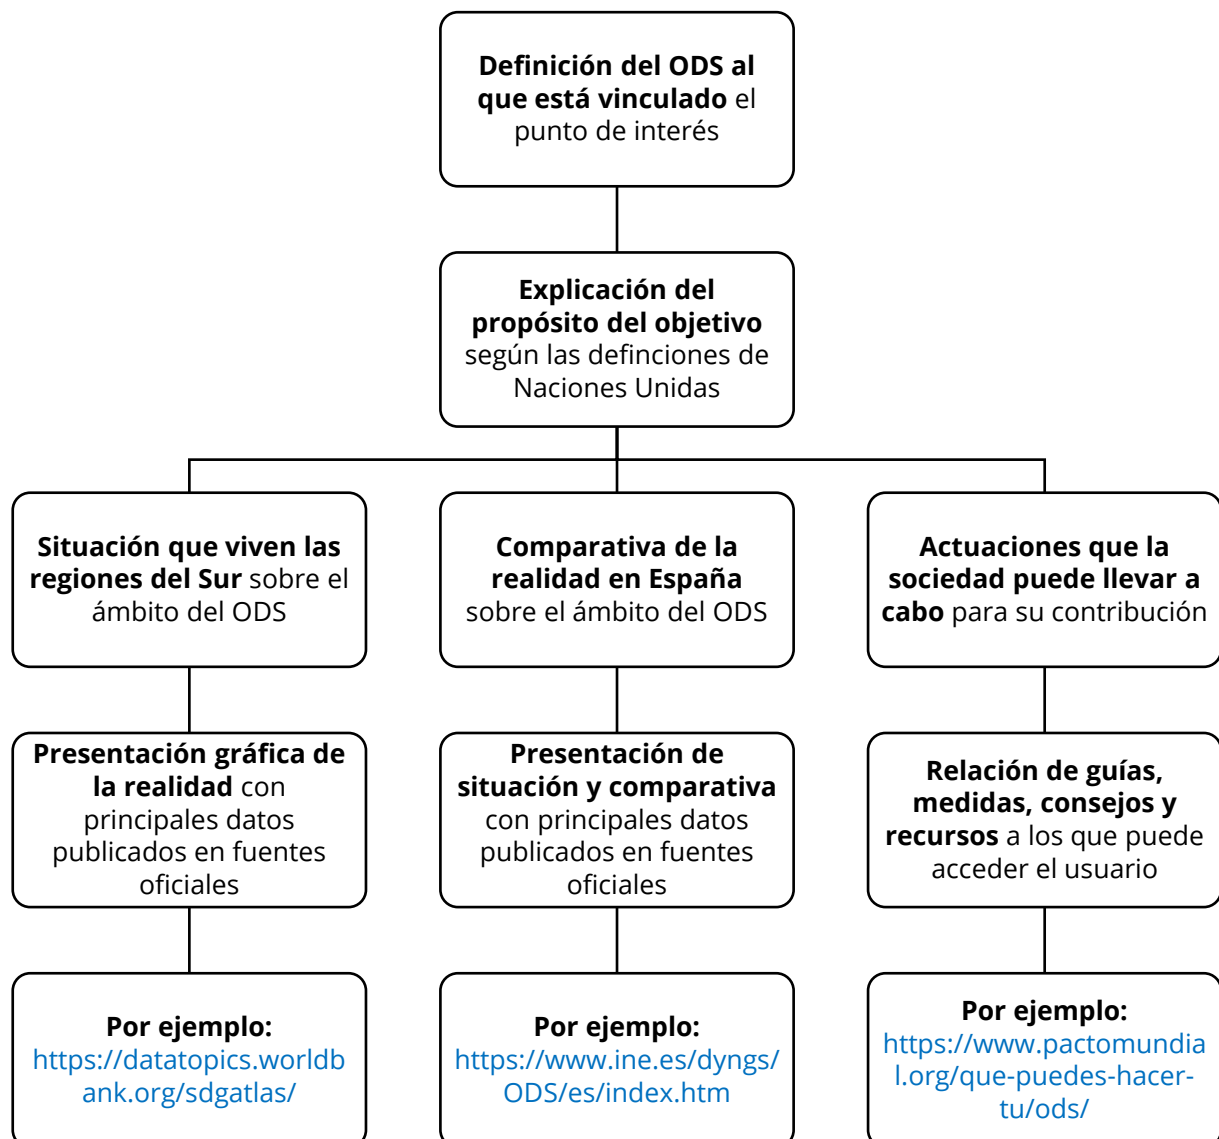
Definición del ODS al que está vinculado el punto de interés

Explicación del propósito del objetivo según las definciones de Naciones Unidas

Situación que viven las regiones del Sur sobre el ámbito del ODS

Comparativa de la realidad en España sobre el ámbito del ODS

Actuaciones que la sociedad puede llevar a cabo para su contribución

Presentación gráfica de la realidad con principales datos publicados en fuentes oficiales

Presentación de situación y comparativa con principales datos publicados en fuentes oficiales

Relación de guías, medidas, consejos y recursos a los que puede acceder el usuario

Por ejemplo: https://datatopics.worldbank.org/sdgatlas/

Por ejemplo: https://www.ine.es/dyngs/ODS/es/index.htm

Por ejemplo: https://www.pactomundial.org/que-puedes-hacer-tu/ods/